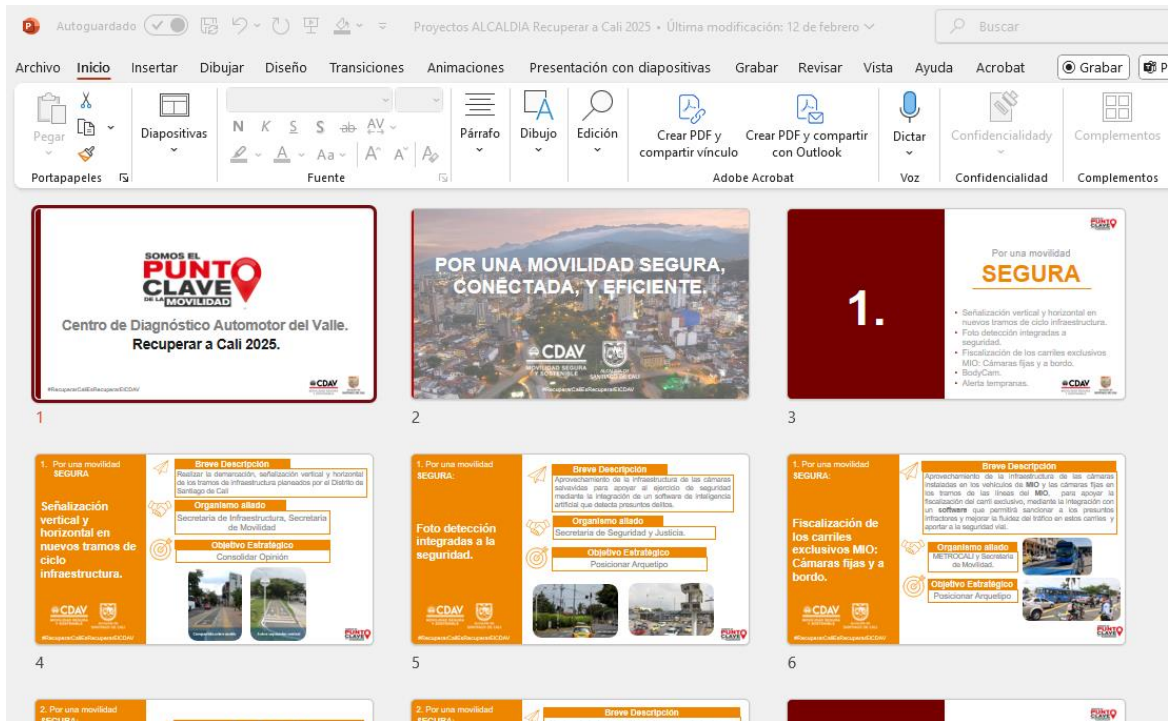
Autoguardado Proyectos ALCALDIA Recuperar a Cali 2025 • Última modificación: 12 de febrero Buscar

Archivo Inicio Insertar Dibujar Diseño Transiciones Animaciones Presentación con diapositivas Grabar Revisar Vista Ayuda Acrobat Grabar

Pegar Diapositivas N K S S ab AV Aa A A Párrafo Dibujo Edición Crear PDF y compartir vínculo Crear PDF y compartir con Outlook Dictar Confidencialidad Complementos

Portapapeles Fuente Adobe Acrobat Voz Confidencialidad Complementos

SOMOS EL PUNTO CLAVE DE LA MOVILIDAD

Centro de Diagnóstico Automotor del Valle. Recuperar a Cali 2025.

#RecuperarCaliEsRecuperarElCDAV

CDAV

1

POR UNA MOVILIDAD SEGURA, CONECTADA, Y EFICIENTE.

CDAV MOVILIDAD SEGURA Y SOSTENIBLE

#RecuperarCaliEsRecuperarElCDAV

2

1.

Por una movilidad SEGURA

• Señalización vertical y horizontal en nuevos tramos de ciclo infraestructura.
• Foto detección integradas a seguridad.
• Fiscalización de los carriles exclusivos MIO: Cámaras fijas y a bordo.
• BodyCam.
• Alerta tempranas.

CDAV

3

1. Por una movilidad SEGURA

Breve Descripción
Realizar la demarcación, señalización vertical y horizontal de los tramos de infraestructura planeados por el Distrito de Santiago de Cali

Señalización vertical y horizontal en nuevos tramos de ciclo infraestructura.

Organismo aliado
Secretaría de Infraestructura, Secretaría de Movilidad

Objetivo Estratégico
Consolidar Opinión

CDAV

#RecuperarCaliEsRecuperarElCDAV

PUNTO CLAVE

4

1. Por una movilidad SEGURA:

Breve Descripción
Aprovechamiento de la infraestructura de las cámaras salvavidas para apoyar el ejercicio de seguridad mediante la integración de un software de inteligencia artificial que detecta presuntos delitos.

Foto detección integradas a la seguridad.

Organismo aliado
Secretaría de Seguridad y Justicia.

Objetivo Estratégico
Posicionar Arquetipo

CDAV

#RecuperarCaliEsRecuperarElCDAV

PUNTO CLAVE

5

1. Por una movilidad SEGURA:

Breve Descripción
Aprovechamiento de la infraestructura de las cámaras instaladas en los vehículos de MIO y las cámaras fijas en los tramos de las líneas del MIO, para apoyar la fiscalización del carril exclusivo, mediante la integración con un software que permitirá sancionar a los presuntos infractores y mejorar la fluidez del tráfico en estos carriles y aportar a la seguridad vial.

Fiscalización de los carriles exclusivos MIO: Cámaras fijas y a bordo.

Organismo aliado
METROCALI y Secretaría de Movilidad.

Objetivo Estratégico
Posicionar Arquetipo

CDAV

#RecuperarCaliEsRecuperarElCDAV

PUNTO CLAVE

6

2. Por una movilidad SEGURA:

2. Por una movilidad SEGURA:

Breve Descripción